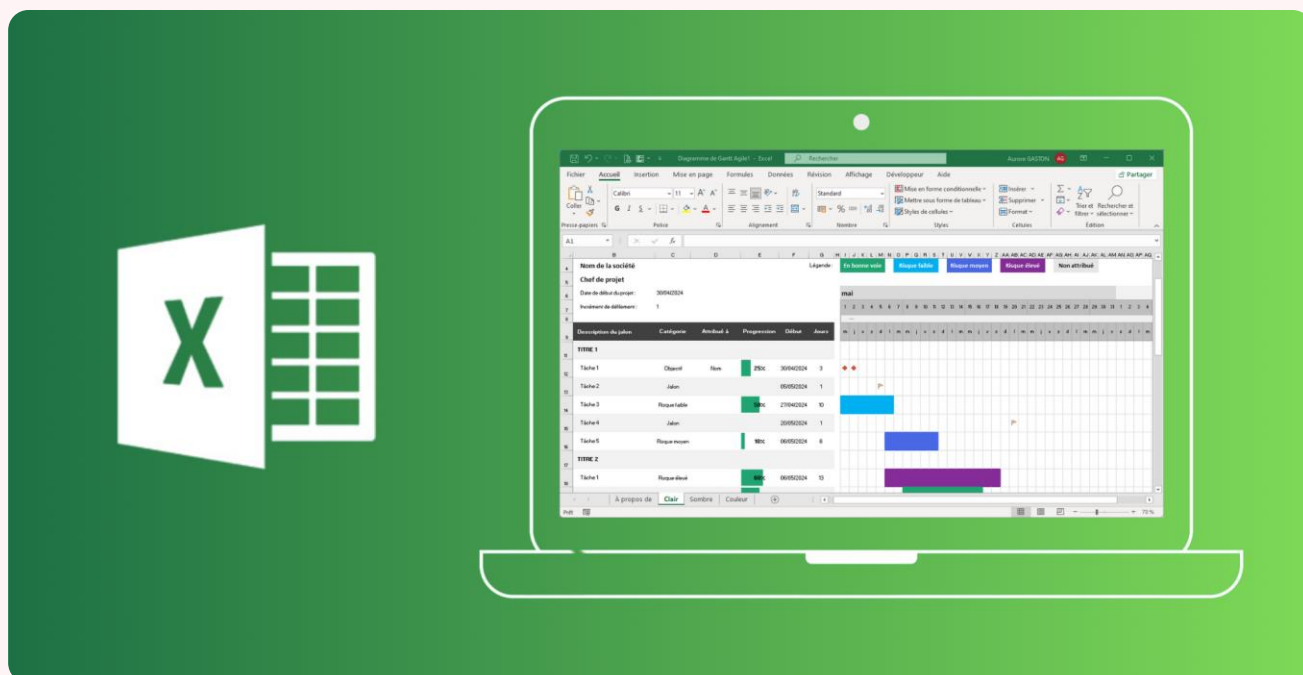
Diagramme de Gantt Agile1 - Excel
Rechercher
Aurore GASTON

Fichier Accueil Insertion Mise en page Formules Données Révision Affichage Développeur Aide
Partager

Coller
Presse-papiers
Calibri 11
G I S
Police
Alignement
Standard
Nombre
Mise en forme conditionnelle
Mettre sous forme de tableau
Styles de cellules
Styles
Insérer
Supprimer
Format
Cellules
Trier et filtrer
Rechercher et sélectionner
Édition

A1

Nom de la société
Chef de projet
Date de début du projet : 30/04/2024
Incrément de défilement : 1

Légende : En bonne voie | Risque faible | Risque moyen | Risque élevé | Non attribué

mai

| Description du jalon | Catégorie | Attribué à | Progression | Début | Jours |
|---|---|---|---|---|---|
| TITRE 1 | | | | | |
| Tâche 1 | Objectif | Nom | 25% | 30/04/2024 | 3 |
| Tâche 2 | Jalon | | | 05/05/2024 | 1 |
| Tâche 3 | Risque faible | | 50% | 27/04/2024 | 10 |
| Tâche 4 | Jalon | | | 20/05/2024 | 1 |
| Tâche 5 | Risque moyen | | 10% | 06/05/2024 | 6 |
| TITRE 2 | | | | | |
| Tâche 1 | Risque élevé | | 60% | 06/05/2024 | 13 |

À propos de | Clair | Sombre | Couleur
Prêt
70 %